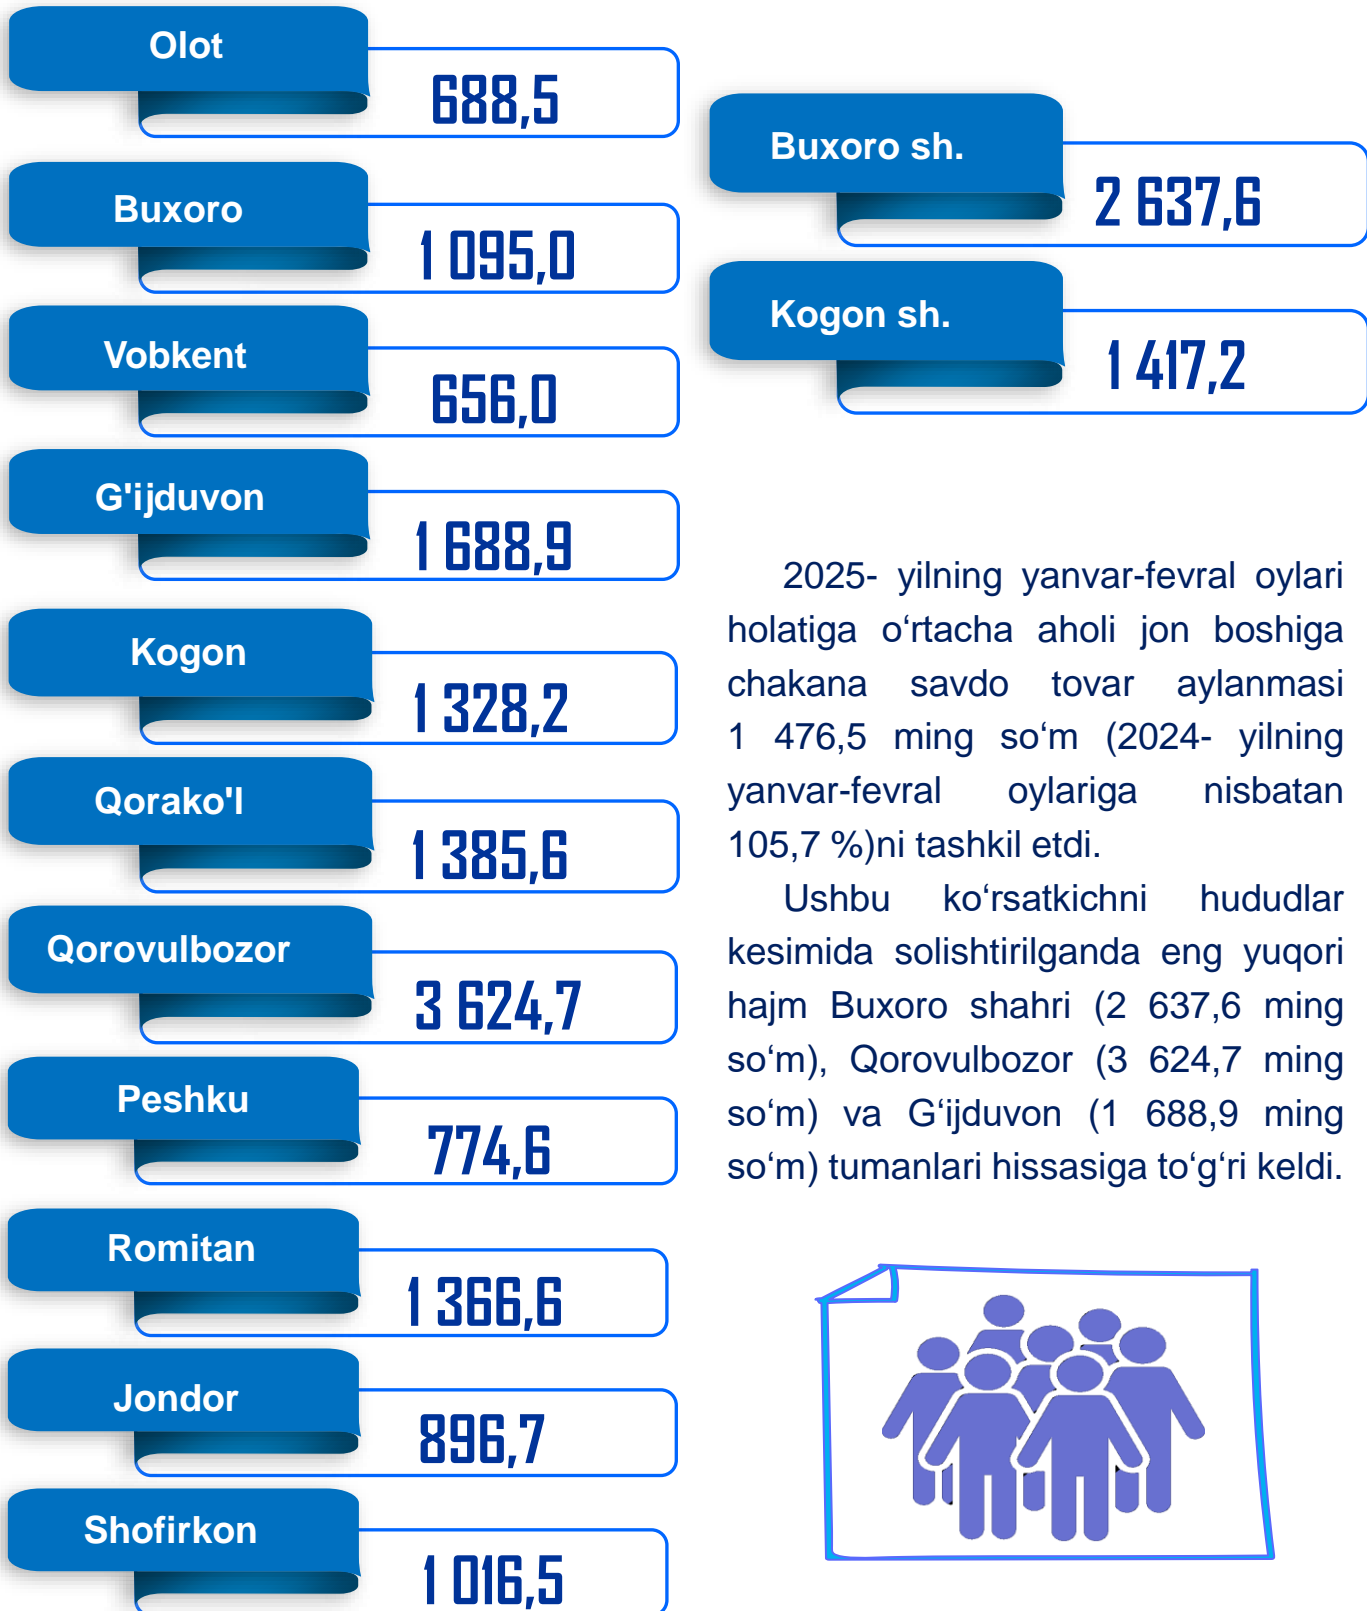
Olot
688,5

Buxoro
1 095,0

Vobkent
656,0

G'ijduvon
1 688,9

Kogon
1 328,2

Qorako'l
1 385,6

Qorovulbozor
3 624,7

Peshku
774,6

Romitan
1 366,6

Jondor
896,7

Shofirkon
1 016,5

Buxoro sh.
2 637,6

Kogon sh.
1 417,2

2025- yilning yanvar-fevral oylari holatiga o‘rtacha aholi jon boshiga chakana savdo tovar aylanmasi 1 476,5 ming so‘m (2024- yilning yanvar-fevral oylariga nisbatan 105,7 %)ni tashkil etdi.

Ushbu ko‘rsatkichni hududlar kesimida solishtirilganda eng yuqori hajm Buxoro shahri (2 637,6 ming so‘m), Qorovulbozor (3 624,7 ming so‘m) va G‘ijduvon (1 688,9 ming so‘m) tumanlari hissasiga to‘g‘ri keldi.